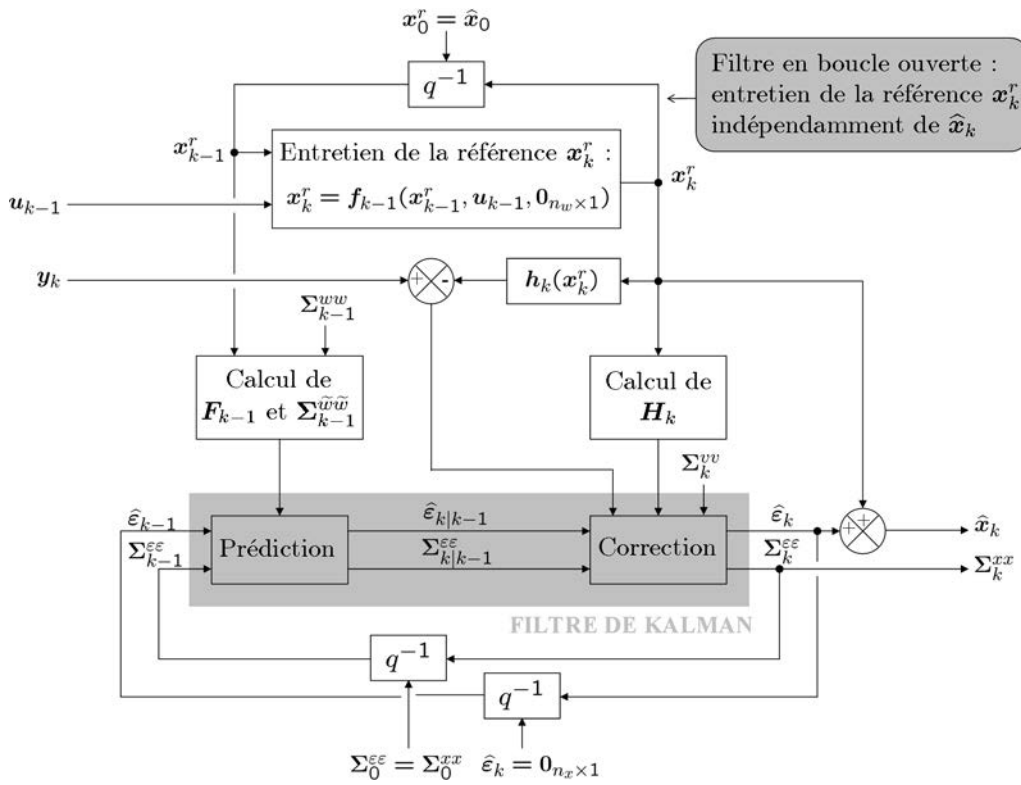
$\boldsymbol{x}_0^r = \widehat{\boldsymbol{x}}_0$

$q^{-1}$

Filtre en boucle ouverte : entretien de la référence $\boldsymbol{x}_k^r$ indépendamment de $\widehat{\boldsymbol{x}}_k$

$\boldsymbol{x}_{k-1}^r$

Entretien de la référence $\boldsymbol{x}_k^r$ :

$\boldsymbol{x}_k^r = \boldsymbol{f}_{k-1}(\boldsymbol{x}_{k-1}^r, \boldsymbol{u}_{k-1}, \boldsymbol{0}_{n_w \times 1})$

$\boldsymbol{x}_k^r$

$\boldsymbol{u}_{k-1}$

$\boldsymbol{y}_k$

+ -

$\boldsymbol{h}_k(\boldsymbol{x}_k^r)$

$\boldsymbol{\Sigma}_{k-1}^{ww}$

Calcul de $\boldsymbol{F}_{k-1}$ et $\boldsymbol{\Sigma}_{k-1}^{\widetilde{w}\widetilde{w}}$

Calcul de $\boldsymbol{H}_k$

$\boldsymbol{\Sigma}_k^{vv}$

$\widehat{\boldsymbol{\varepsilon}}_{k-1}$

$\boldsymbol{\Sigma}_{k-1}^{\varepsilon\varepsilon}$

Prédiction

$\widehat{\boldsymbol{\varepsilon}}_{k|k-1}$

$\boldsymbol{\Sigma}_{k|k-1}^{\varepsilon\varepsilon}$

Correction

$\widehat{\boldsymbol{\varepsilon}}_k$

$\boldsymbol{\Sigma}_k^{\varepsilon\varepsilon}$

+ +

$\widehat{\boldsymbol{x}}_k$

$\boldsymbol{\Sigma}_k^{xx}$

FILTRE DE KALMAN

$q^{-1}$

$q^{-1}$

$\boldsymbol{\Sigma}_0^{\varepsilon\varepsilon} = \boldsymbol{\Sigma}_0^{xx}$

$\widehat{\boldsymbol{\varepsilon}}_k = \boldsymbol{0}_{n_x \times 1}$